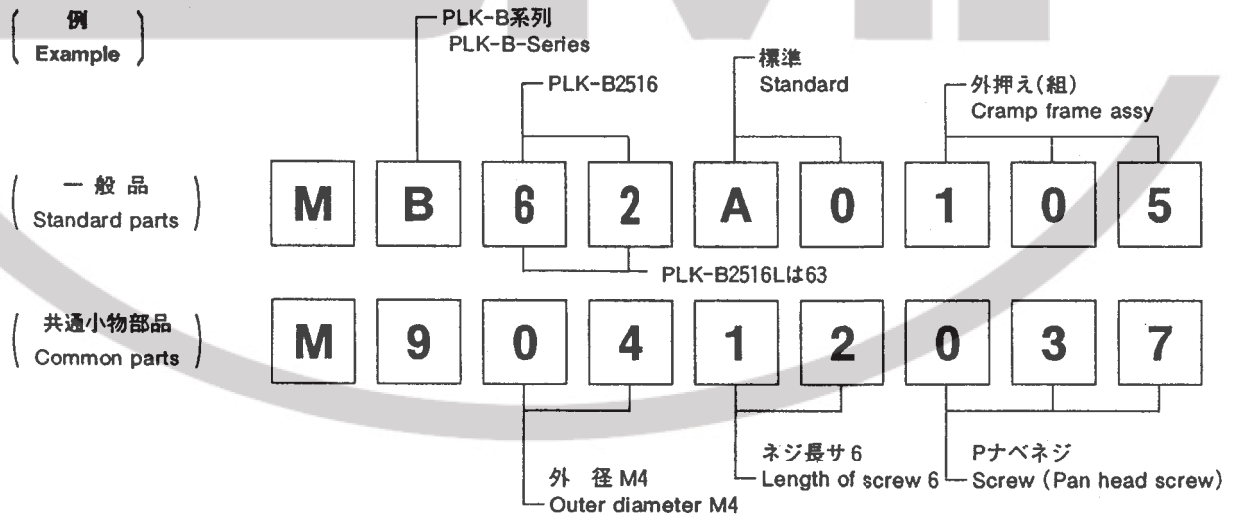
( 例
Example )

PLK-B系列
PLK-B-Series

PLK-B2516

標準
Standard

外押え(組)
Cramp frame assy

( 一般品
Standard parts )

M B 6 2 A 0 1 0 5

PLK-B2516Lは63

( 共通小物部品
Common parts )

M 9 0 4 1 2 0 3 7

外 径 M4
Outer diameter M4

ネジ長サ 6
Length of screw 6

Pナベネジ
Screw (Pan head screw)